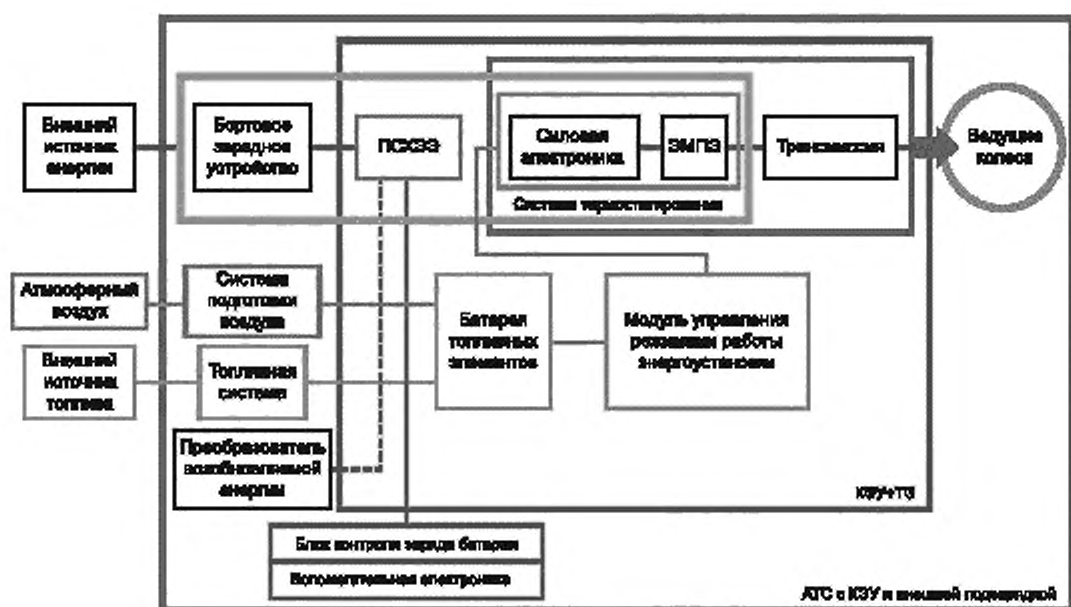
Внешний источник энергии

Бортовое зарядное устройство

ПСХЭЭ

Силовая электроника

ЭМПЭ

Трансмиссия

Ведущие колеса

Система термостатирования

Атмосферный воздух

Система подготовки воздуха

Батарея топливных элементов

Модуль управления режимами работы энергоустановки

Внешний источник топлива

Топливная система

Преобразователь возобновляемой энергии

КЭУ+ТЭ

Блок контроля заряда батареи

Вспомогательная электроника

АТС с КЭУ и внешней подзарядкой